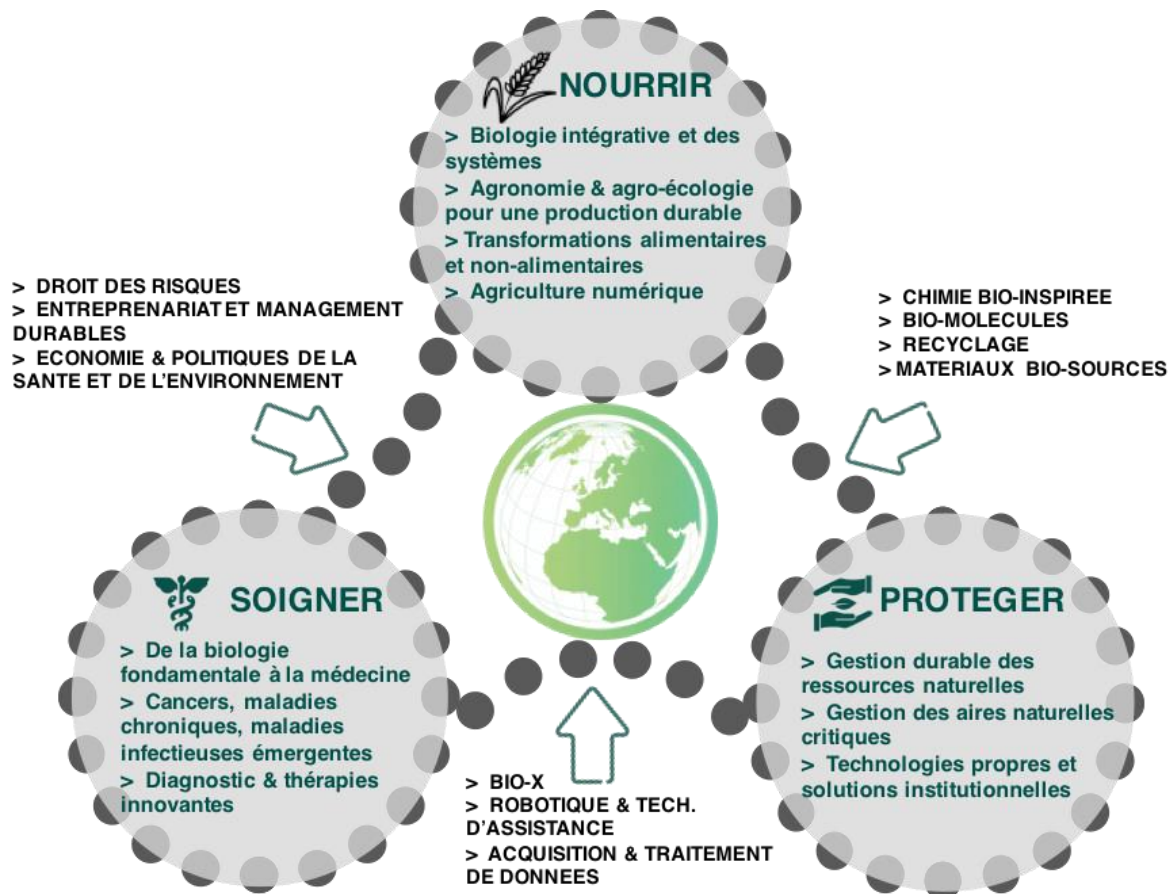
NOURRIR

> Biologie intégrative et des systèmes
> Agronomie & agro-écologie pour une production durable
> Transformations alimentaires et non-alimentaires
> Agriculture numérique

> DROIT DES RISQUES
> ENTREPRENARIAT ET MANAGEMENT DURABLES
> ECONOMIE & POLITIQUES DE LA SANTE ET DE L'ENVIRONNEMENT

> CHIMIE BIO-INSPIREE
> BIO-MOLECULES
> RECYCLAGE
> MATERIAUX BIO-SOURCES

SOIGNER

> De la biologie fondamentale à la médecine
> Cancers, maladies chroniques, maladies infectieuses émergentes
> Diagnostic & thérapies innovantes

PROTEGER

> Gestion durable des ressources naturelles
> Gestion des aires naturelles critiques
> Technologies propres et solutions institutionnelles

> BIO-X
> ROBOTIQUE & TECH. D'ASSISTANCE
> ACQUISITION & TRAITEMENT DE DONNEES